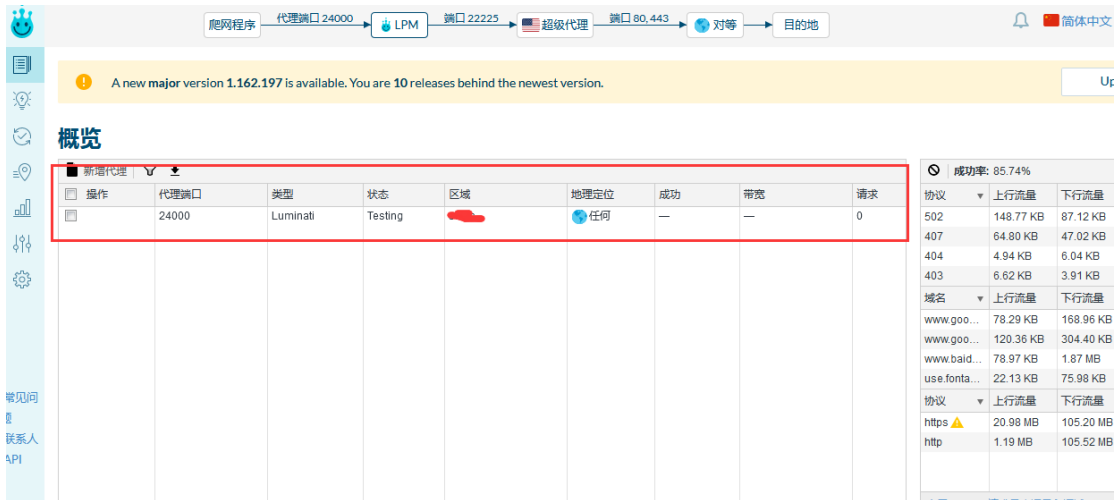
爬网程序 代理端口 24000 LPM 端口 22225 超级代理 端口 80, 443 对等 目的地

简体中文

A new major version 1.162.197 is available. You are 10 releases behind the newest version.

Up

概览

新增代理

| 操作 | 代理端口 | 类型 | 状态 | 区域 | 地理定位 | 成功 | 带宽 | 请求 |
|---|---|---|---|---|---|---|---|---|
| | 24000 | Luminati | Testing | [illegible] | 任何 | — | — | 0 |

成功率: 85.74%

| 协议 | 上行流量 | 下行流量 |
|---|---|---|
| 502 | 148.77 KB | 87.12 KB |
| 407 | 64.80 KB | 47.02 KB |
| 404 | 4.94 KB | 6.04 KB |
| 403 | 6.62 KB | 3.91 KB |

| 域名 | 上行流量 | 下行流量 |
|---|---|---|
| www.goo... | 78.29 KB | 168.96 KB |
| www.goo... | 120.36 KB | 304.40 KB |
| www.baid... | 78.97 KB | 1.87 MB |
| use.fonta... | 22.13 KB | 75.98 KB |

| 协议 | 上行流量 | 下行流量 |
|---|---|---|
| https | 20.98 MB | 105.20 MB |
| http | 1.19 MB | 105.52 MB |

常见问题
联系人
API